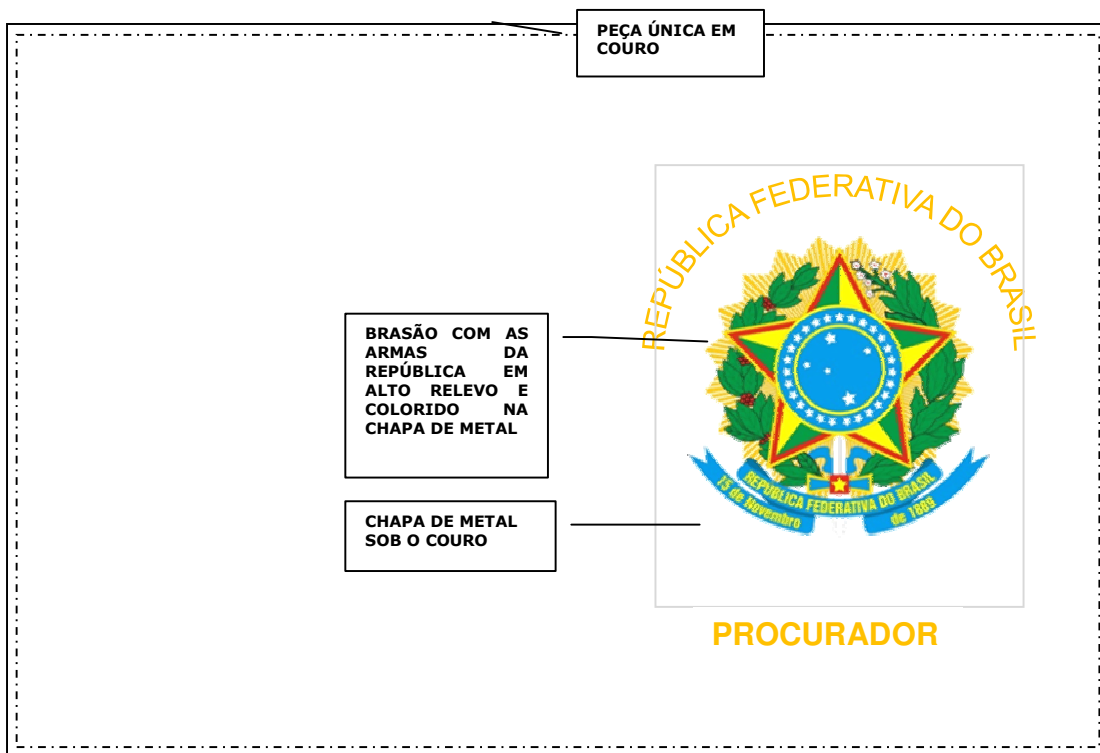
PEÇA ÚNICA EM COURO

REPÚBLICA FEDERATIVA DO BRASIL

BRASÃO COM AS ARMAS DA REPÚBLICA EM ALTO RELEVO E COLORIDO NA CHAPA DE METAL

REPÚBLICA FEDERATIVA DO BRASIL
15 de Novembro de 1889

CHAPA DE METAL SOB O COURO

PROCURADOR